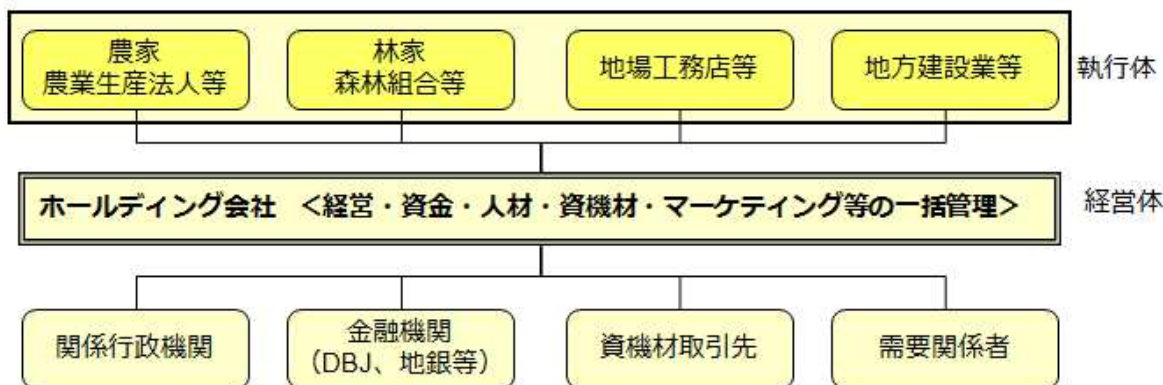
農家
農業生産法人等

林家
森林組合等

地場工務店等

地方建設業等

執行体

ホールディング会社　<経営・資金・人材・資機材・マーケティング等の一括管理>

経営体

関係行政機関

金融機関
(DBJ、地銀等)

資機材取引先

需要関係者